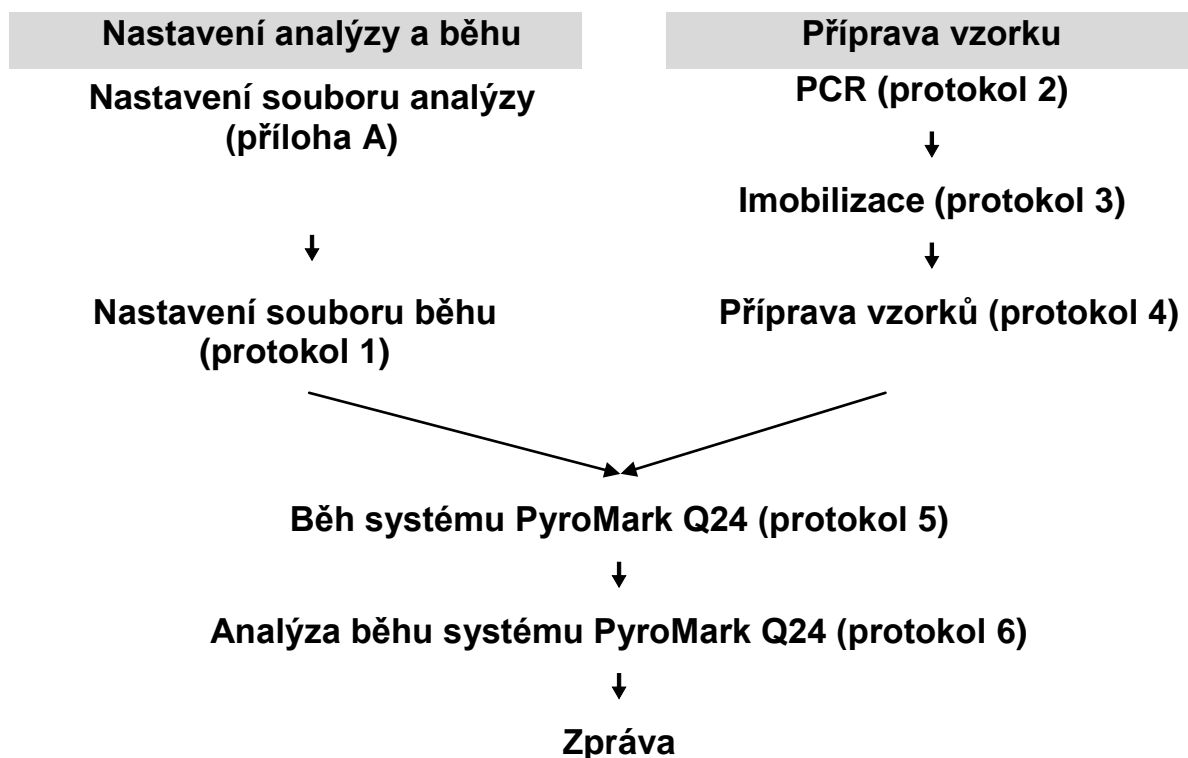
Nastavení analýzy a běhu

Nastavení souboru analýzy (příloha A)

Nastavení souboru běhu (protokol 1)

Příprava vzorku

PCR (protokol 2)

Imobilizace (protokol 3)

Příprava vzorků (protokol 4)

Běh systému PyroMark Q24 (protokol 5)

Analýza běhu systému PyroMark Q24 (protokol 6)

Zpráva